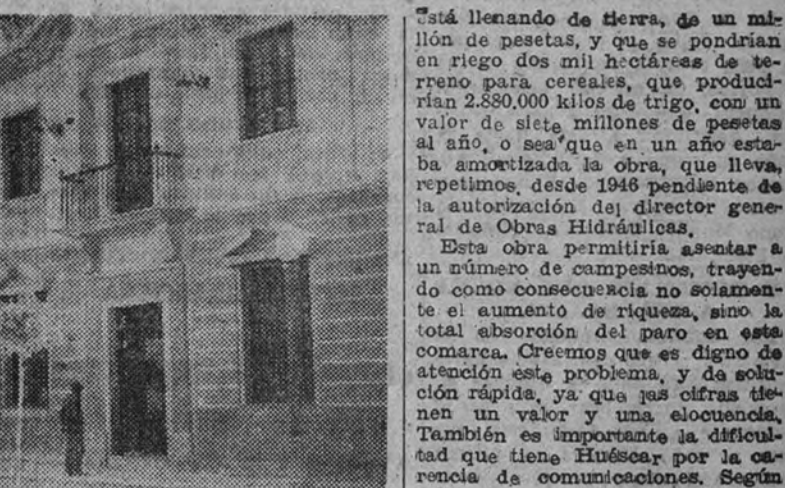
"stá llenando de tierra, de un millón de pesetas, y que se pondrían en riego dos mil hectáreas de terreno para cereales, que producirían 2.880.000 kilos de trigo, con un valor de siete millones de pesetas al año, o sea que en un año estaba amortizada la obra, que lleva, repetimos, desde 1946 pendiente de la autorización del director general de Obras Hidráulicas.

Esta obra permitiría asentar a un número de campesinos, trayendo como consecuencia no solamente el aumento de riqueza, sino la total absorción del paro en esta comarca. Creemos que es digno de atención este problema, y de solución rápida, ya que las cifras tienen un valor y una elocuencia. También es importante la dificultad que tiene Huéscar por la carencia de comunicaciones. Según